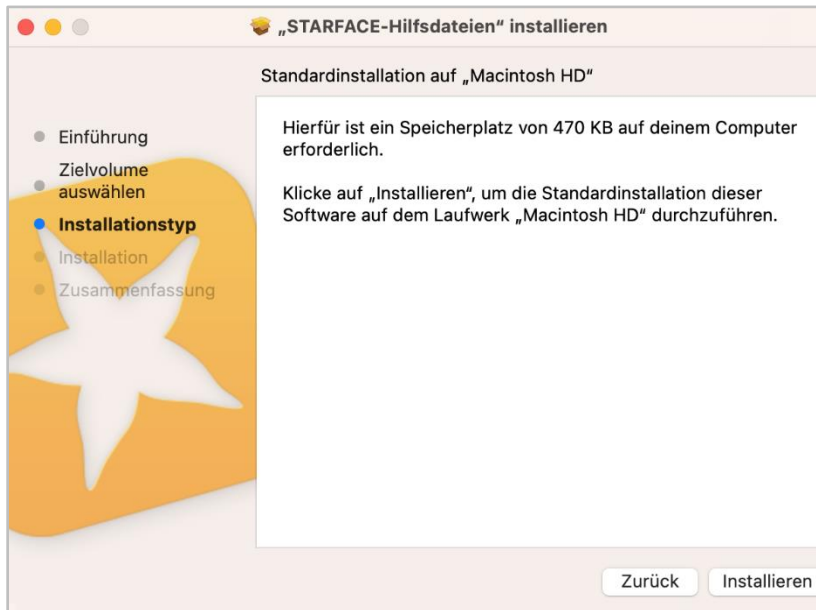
„STARFACE-Hilfsdateien" installieren

Standardinstallation auf „Macintosh HD"

Einführung
Zielvolume auswählen
Installationstyp
Installation
Zusammenfassung

Hierfür ist ein Speicherplatz von 470 KB auf deinem Computer erforderlich.

Klicke auf „Installieren", um die Standardinstallation dieser Software auf dem Laufwerk „Macintosh HD" durchzuführen.

Zurück
Installieren